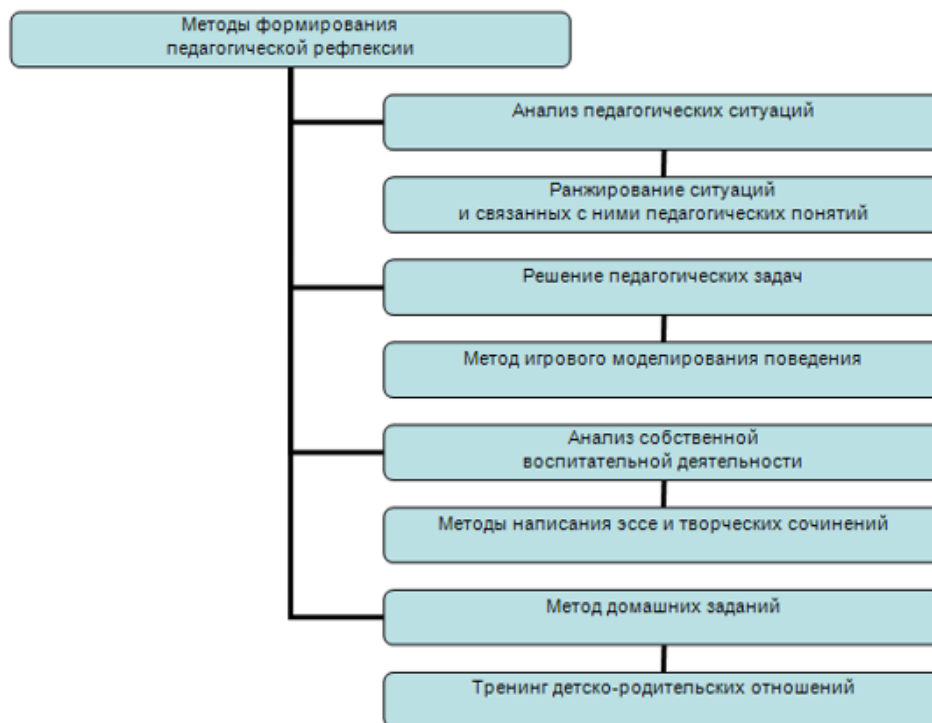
Методы формирования педагогической рефлексии

Анализ педагогических ситуаций

Ранжирование ситуаций и связанных с ними педагогических понятий

Решение педагогических задач

Метод игрового моделирования поведения

Анализ собственной воспитательной деятельности

Методы написания эссе и творческих сочинений

Метод домашних заданий

Тренинг детско-родительских отношений